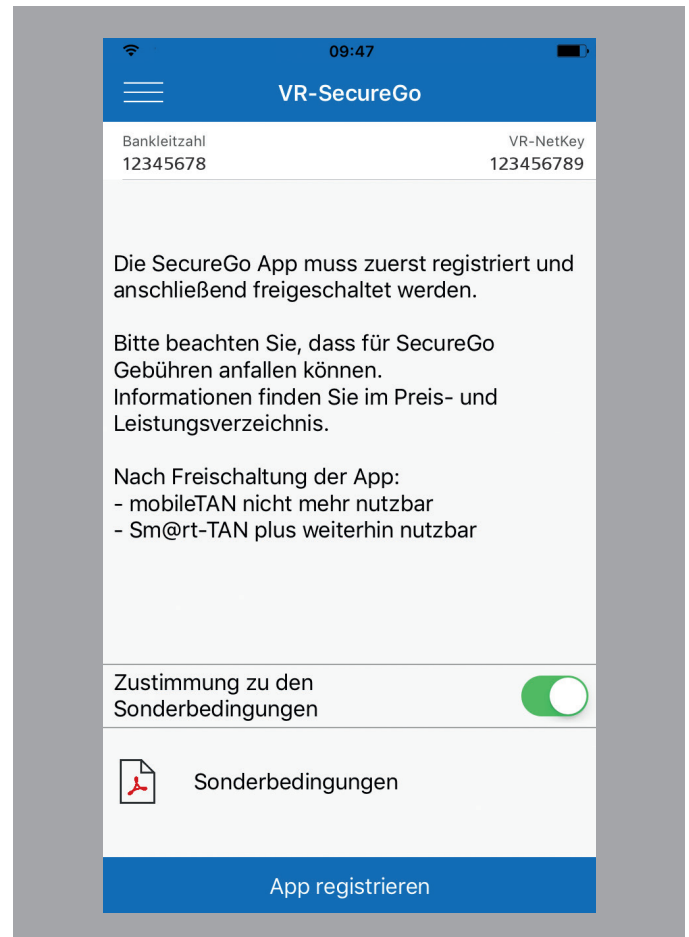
09:47

VR-SecureGo

Bankleitzahl
12345678

VR-NetKey
123456789

Die SecureGo App muss zuerst registriert und anschließend freigeschaltet werden.

Bitte beachten Sie, dass für SecureGo Gebühren anfallen können.
Informationen finden Sie im Preis- und Leistungsverzeichnis.

Nach Freischaltung der App:
- mobileTAN nicht mehr nutzbar
- Sm@rt-TAN plus weiterhin nutzbar

Zustimmung zu den Sonderbedingungen

Sonderbedingungen

App registrieren